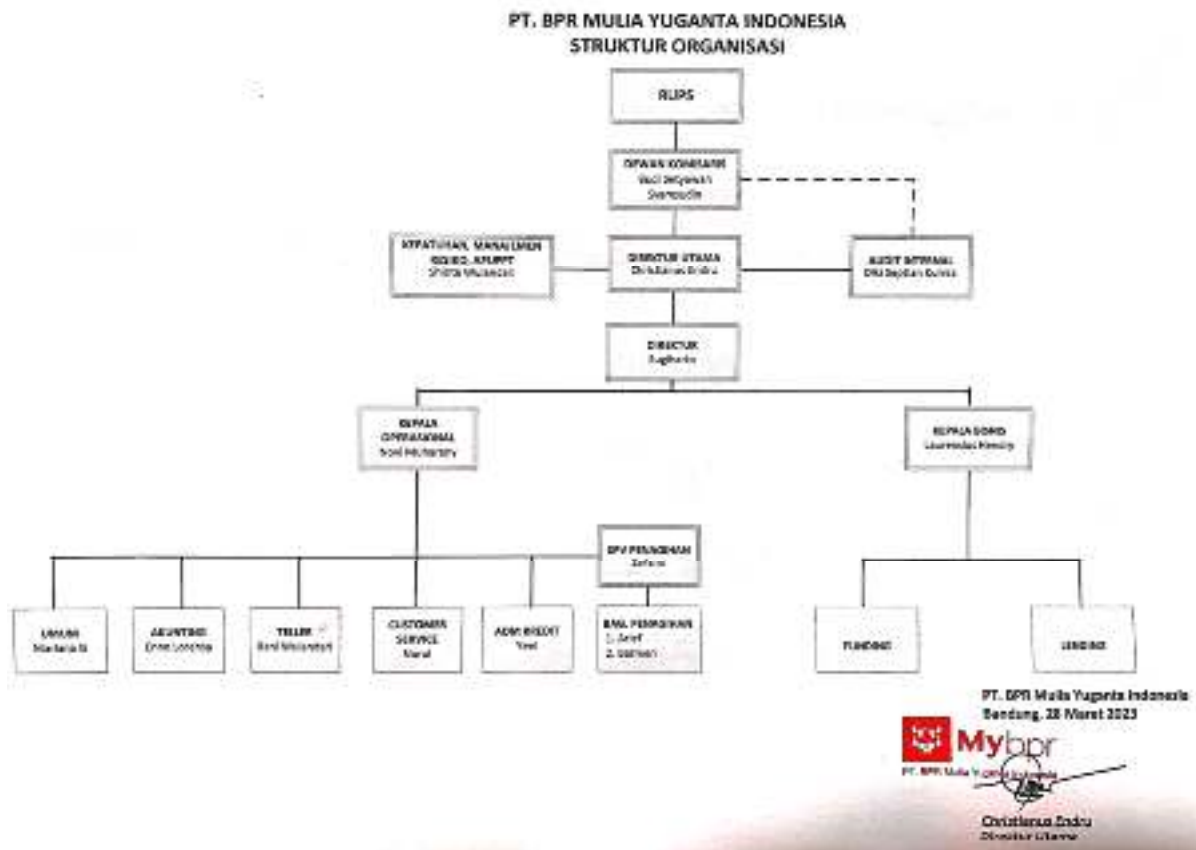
PT. BPR MULIA YUGANTA INDONESIA
STRUKTUR ORGANISASI

RUPS

DEWAN KOMISARIS
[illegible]
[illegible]

KEPATUHAN, MANAJEMEN RISIKO, APUPPT
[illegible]

DIREKTUR UTAMA
Christianus Endru

AUDIT INTERNAL
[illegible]

DIREKTUR
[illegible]

KEPALA OPERASIONAL
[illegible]

KEPALA BISNIS
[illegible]

SPV PENAGIHAN
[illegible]

UMUM
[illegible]

AKUNTING
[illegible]

TELLER
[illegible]

CUSTOMER SERVICE
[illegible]

ADM KREDIT
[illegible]

BAG. PENAGIHAN
1. Arief
2. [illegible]

FUNDING

LENDING

PT. BPR Mulia Yuganta Indonesia
Bandung, 28 Maret 2023

Mybpr
PT. BPR Mulia Yuganta Indonesia

Christianus Endru
Direktur Utama